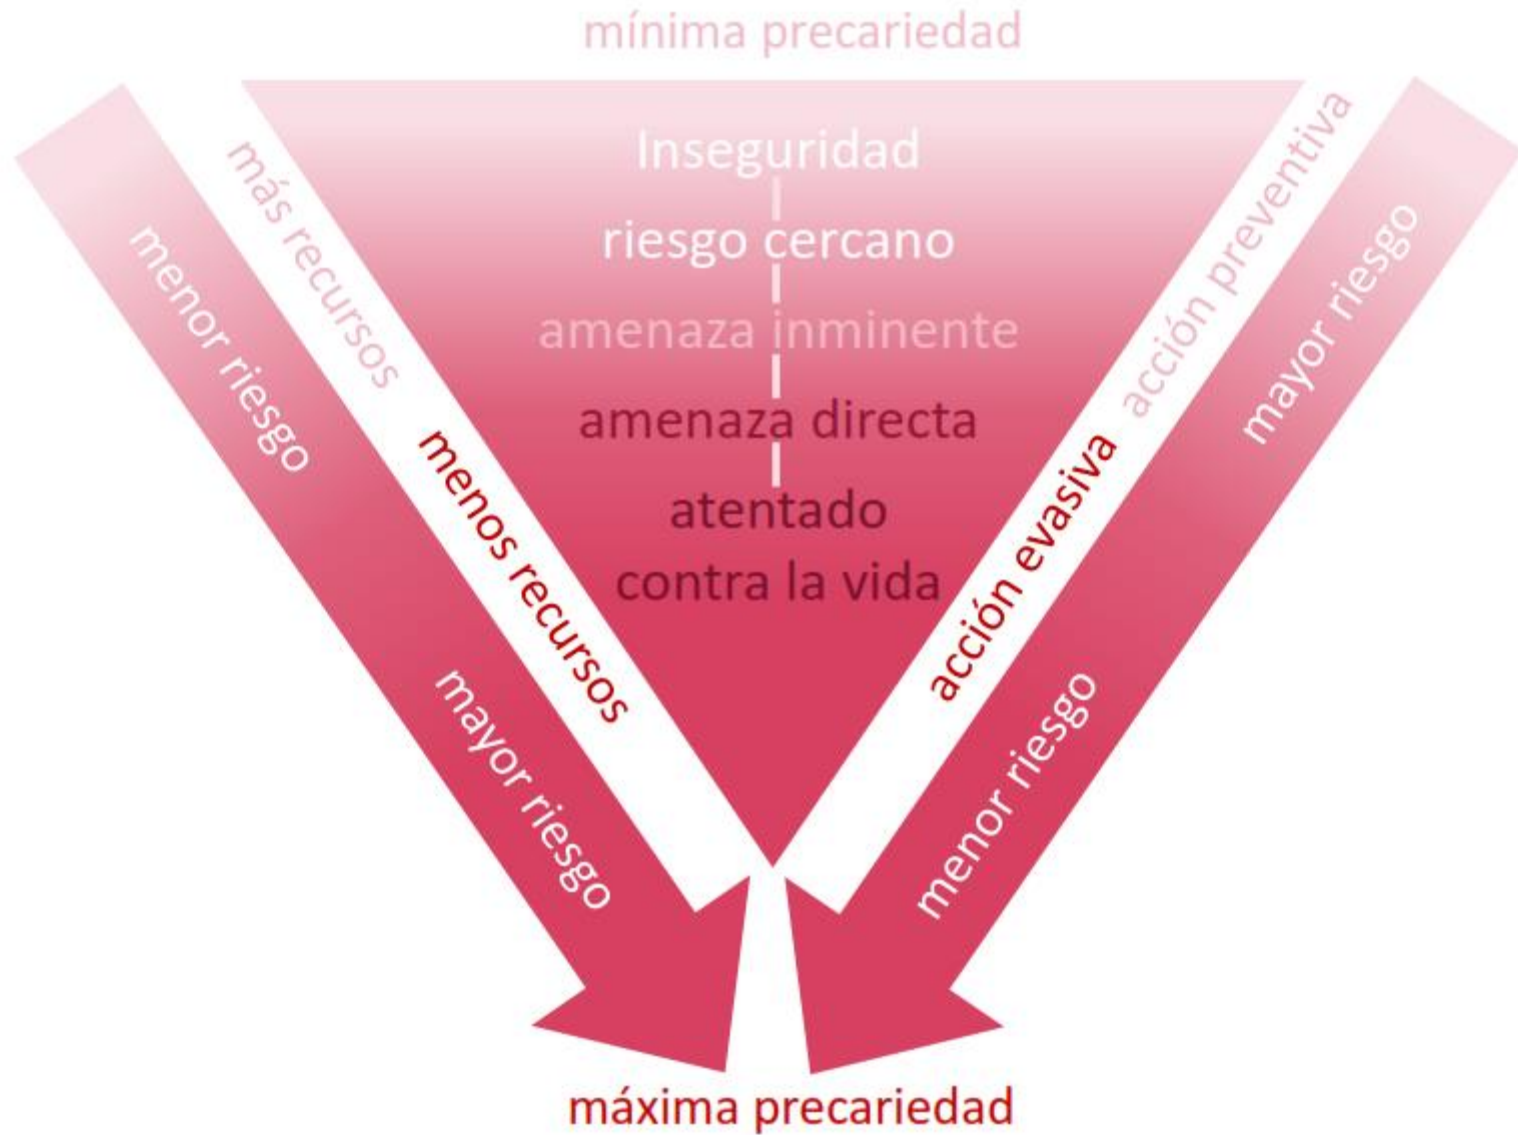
mínima precariedad

Inseguridad
riesgo cercano
amenaza inminente
amenaza directa
atentado contra la vida

más recursos
menos recursos

menor riesgo
mayor riesgo

acción preventiva
acción evasiva

mayor riesgo
menor riesgo

máxima precariedad